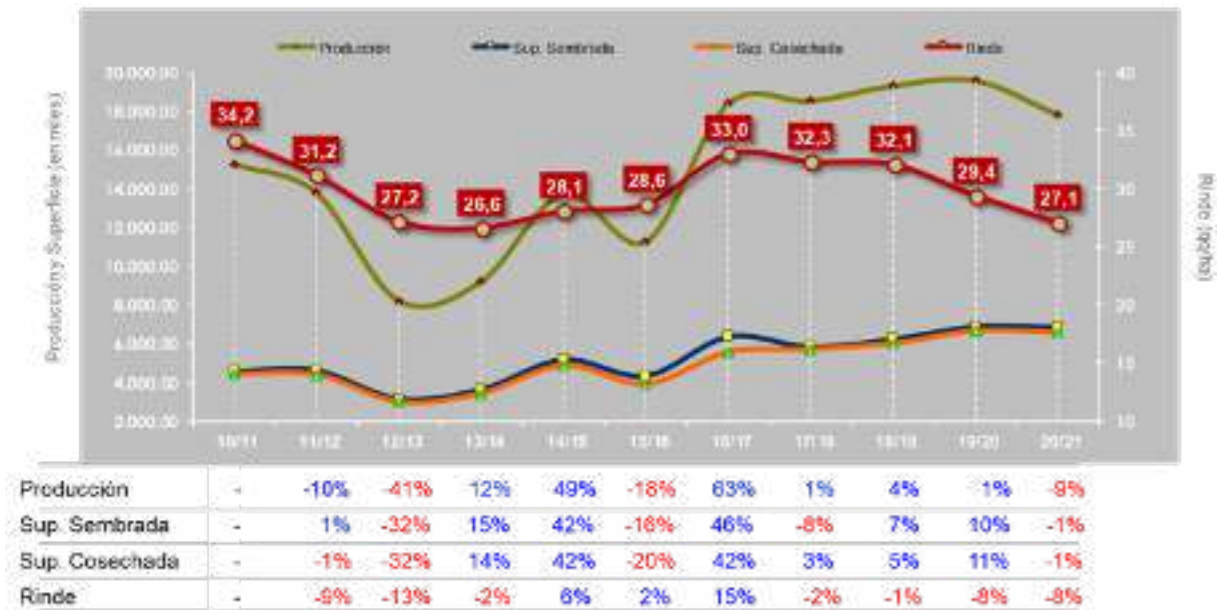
Producción
Sup. Sembrada
Sup. Cosechada
Rinde

20.000,00
18.000,00
16.000,00
14.000,00
12.000,00
10.000,00
8.000,00
6.000,00
4.000,00
2.000,00

Producción y Superficie (en miles)

40
35
30
25
20
15
10

Rinde (qq/ha)

34,2
31,2
27,2
26,6
28,1
28,6
33,0
32,3
32,1
29,4
27,1

10/11
11/12
12/13
13/14
14/15
15/16
16/17
17/18
18/19
19/20
20/21

| Producción | - | -10% | -41% | 12% | 49% | -18% | 63% | 1% | 4% | 1% | -9% |
|---|---|---|---|---|---|---|---|---|---|---|---|
| Sup. Sembrada | - | 1% | -32% | 15% | 42% | -16% | 46% | -8% | 7% | 10% | -1% |
| Sup. Cosechada | - | -1% | -32% | 14% | 42% | -20% | 42% | 3% | 5% | 11% | -1% |
| Rinde | - | -9% | -13% | -2% | 6% | 2% | 15% | -2% | -1% | -8% | -8% |